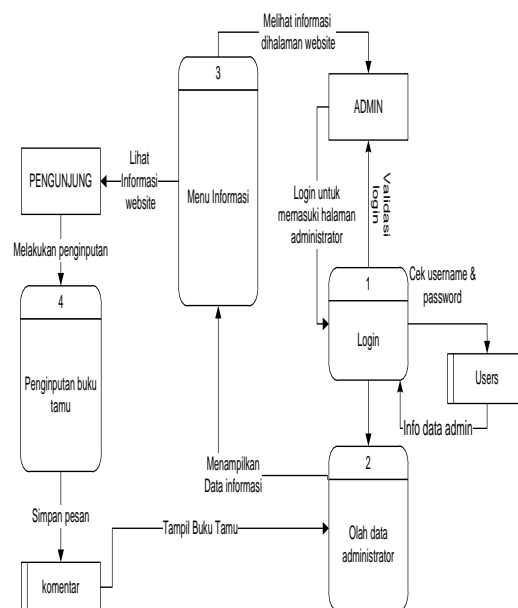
Melihat informasi dihalaman website

3

Menu Informasi

ADMIN

Lihat Informasi website

PENGUNJUNG

Login untuk memasuki halaman administrator

Validasi login

Melakukan penginputan

4

Penginputan buku tamu

1

Cek username & password

Login

Users

Info data admin

Menampilkan Data informasi

2

Olah data administrator

Simpan pesan

Tampil Buku Tamu

komentar